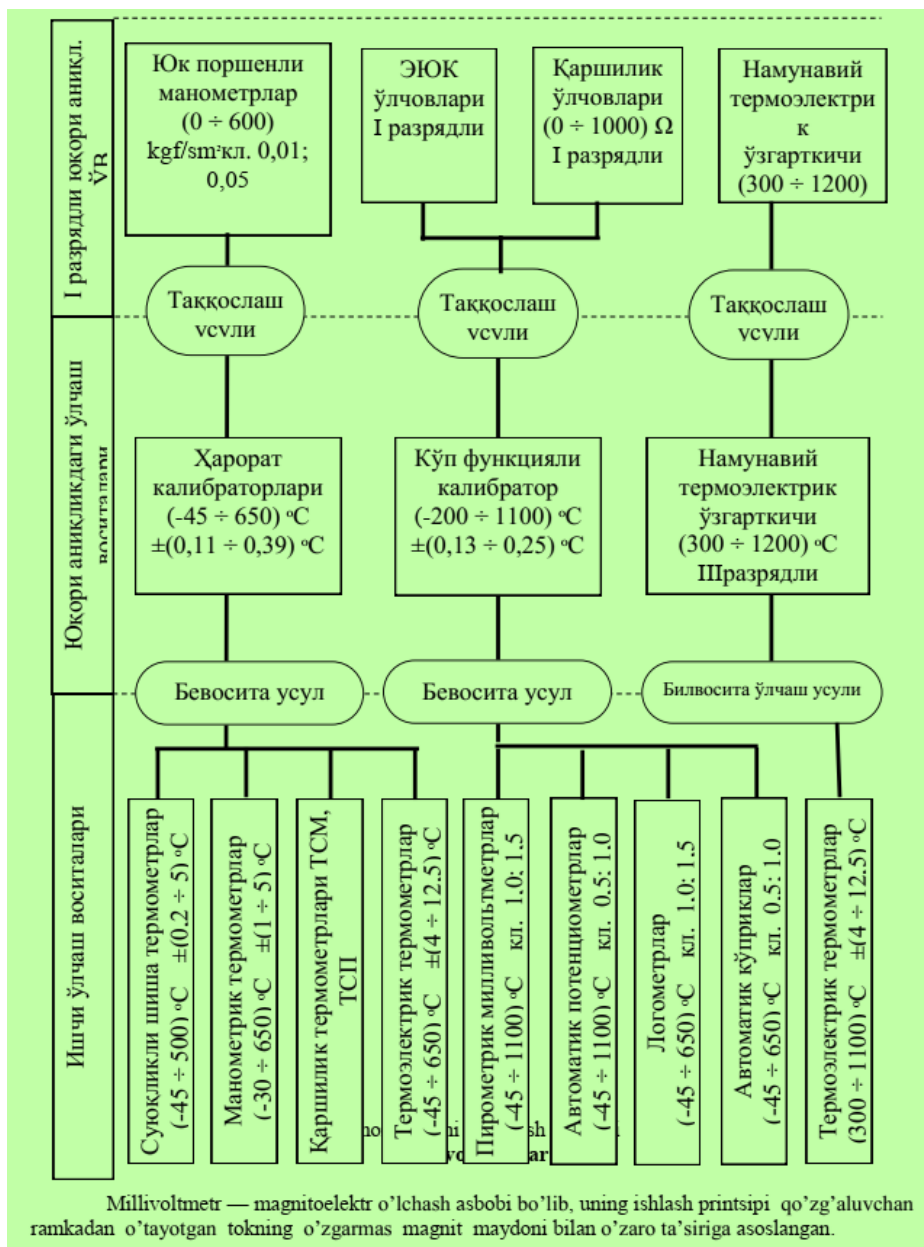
I разрядли юқори аникл. ЎВ

Юк поршенли манометрлар (0 ÷ 600) kgf/sm²кл. 0,01; 0,05

ЭЮК ўлчовлари I разрядли

Қаршилик ўлчовлари (0 ÷ 1000) Ω I разрядли

Намунавий термоэлектрик ўзгарткичи (300 ÷ 1200)

Таққослаш усули

Таққослаш усули

Таққослаш усули

Юқори аниқликдаги ўлчаш воситалари

Ҳарорат калибраторлари (-45 ÷ 650) °C ±(0,11 ÷ 0,39) °C

Кўп функцияли калибратор (-200 ÷ 1100) °C ±(0,13 ÷ 0,25) °C

Намунавий термоэлектрик ўзгарткичи (300 ÷ 1200) °C IIIразрядли

Бевосита усул

Бевосита усул

Билвосита ўлчаш усули

Ишчи ўлчаш воситалари

Суюқликли шиша термометрлар (-45 ÷ 500) °C ±(0.2 ÷ 5) °C

Манометрик термометрлар (-30 ÷ 650) °C ±(1 ÷ 5) °C

Қаршилик термометрлари ТСМ, ТСП

Термоэлектрик термометрлар (-45 ÷ 650) °C ±(4 ÷ 12.5) °C

Пирометрик милливольтметрлар (-45 ÷ 1100) °C кл. 1.0; 1.5

Автоматик потенциометрлар (-45 ÷ 1100) °C кл. 0.5; 1.0

Логометрлар (-45 ÷ 650) °C кл. 1.0; 1.5

Автоматик кўприклар (-45 ÷ 650) °C кл. 0.5; 1.0

Термоэлектрик термометрлар (300 ÷ 1100) °C ±(4 ÷ 12.5) °C

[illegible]no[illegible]hi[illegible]sh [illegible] vo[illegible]ar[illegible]

Millivoltmetr — magnitoelektr o'lchash asbobi bo'lib, uning ishlash printsipi qo'zg'aluvchan ramkadan o'tayotgan tokning o'zgarmas magnit maydoni bilan o'zaro ta'siriga asoslangan.